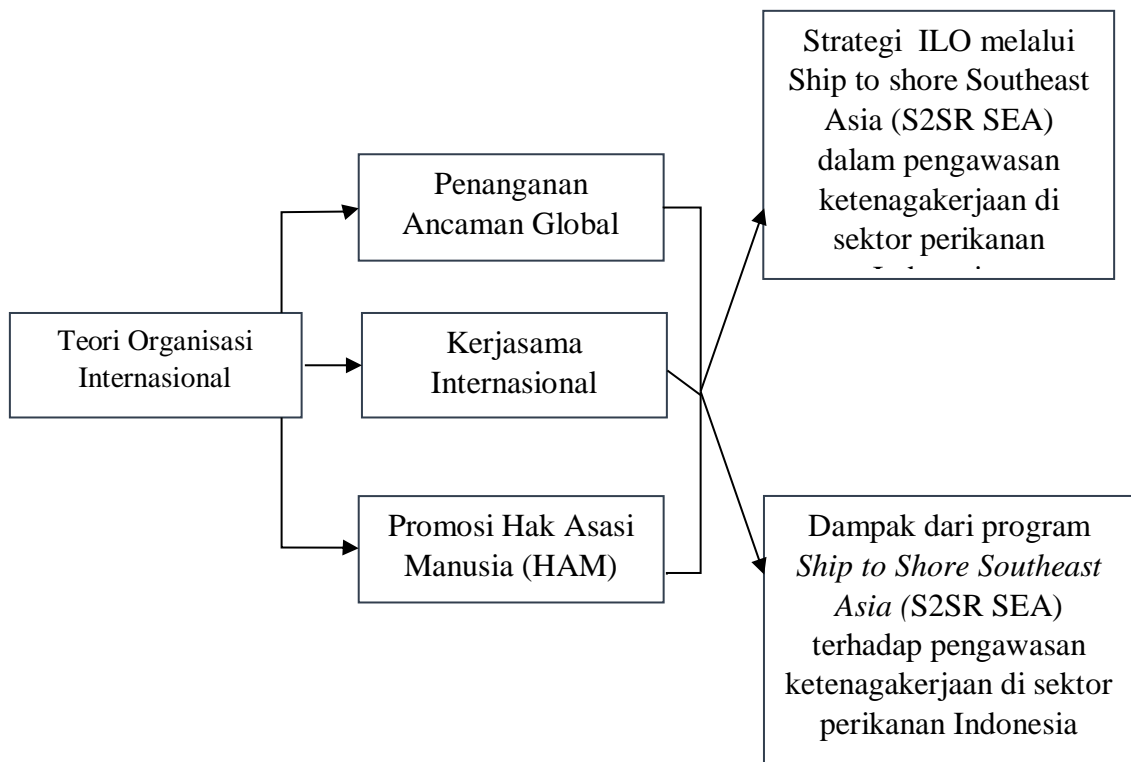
Strategi ILO melalui Ship to shore Southeast Asia (S2SR SEA) dalam pengawasan ketenagakerjaan di sektor perikanan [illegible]

Teori Organisasi Internasional

Penanganan Ancaman Global

Kerjasama Internasional

Promosi Hak Asasi Manusia (HAM)

Dampak dari program *Ship to Shore Southeast Asia (*S2SR SEA) terhadap pengawasan ketenagakerjaan di sektor perikanan Indonesia